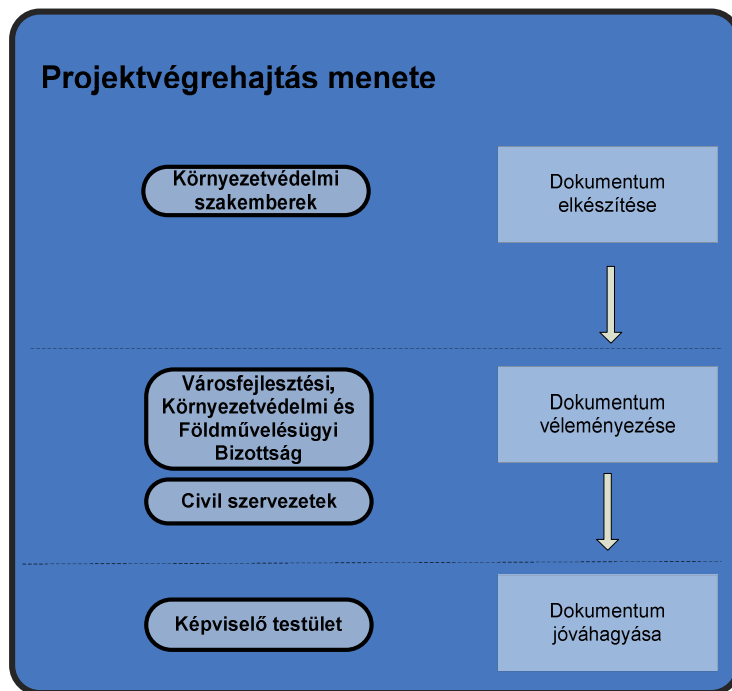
Projektvégrehajtás menete

Környezetvédelmi szakemberek

Dokumentum elkészítése

Városfejlesztési, Környezetvédelmi és Földművelésügyi Bizottság

Civil szervezetek

Dokumentum véleményezése

Képviselő testület

Dokumentum jóváhagyása